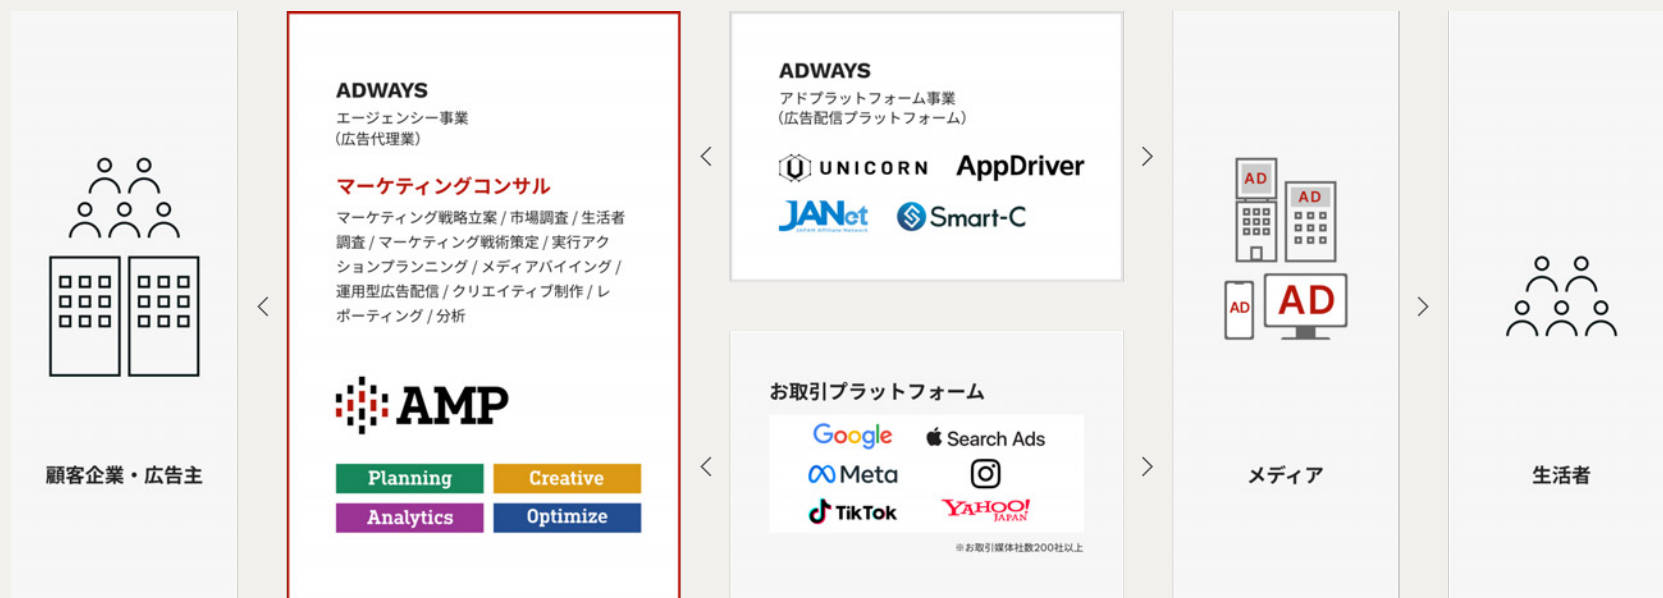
顧客企業・広告主

ADWAYS
エージェンシー事業
（広告代理業）

マーケティングコンサル
マーケティング戦略立案 / 市場調査 / 生活者調査 / マーケティング戦術策定 / 実行アクションプランニング / メディアバイイング / 運用型広告配信 / クリエイティブ制作 / レポーティング / 分析

AMP

Planning
Creative
Analytics
Optimize

ADWAYS
アドプラットフォーム事業
（広告配信プラットフォーム）

UNICORN
AppDriver
JANet
JAPAN Affiliate Network
Smart-C

お取引プラットフォーム
Google
Search Ads
Meta
TikTok
YAHOO! JAPAN
※お取引媒体社数200社以上

AD
AD
AD
AD

メディア

生活者